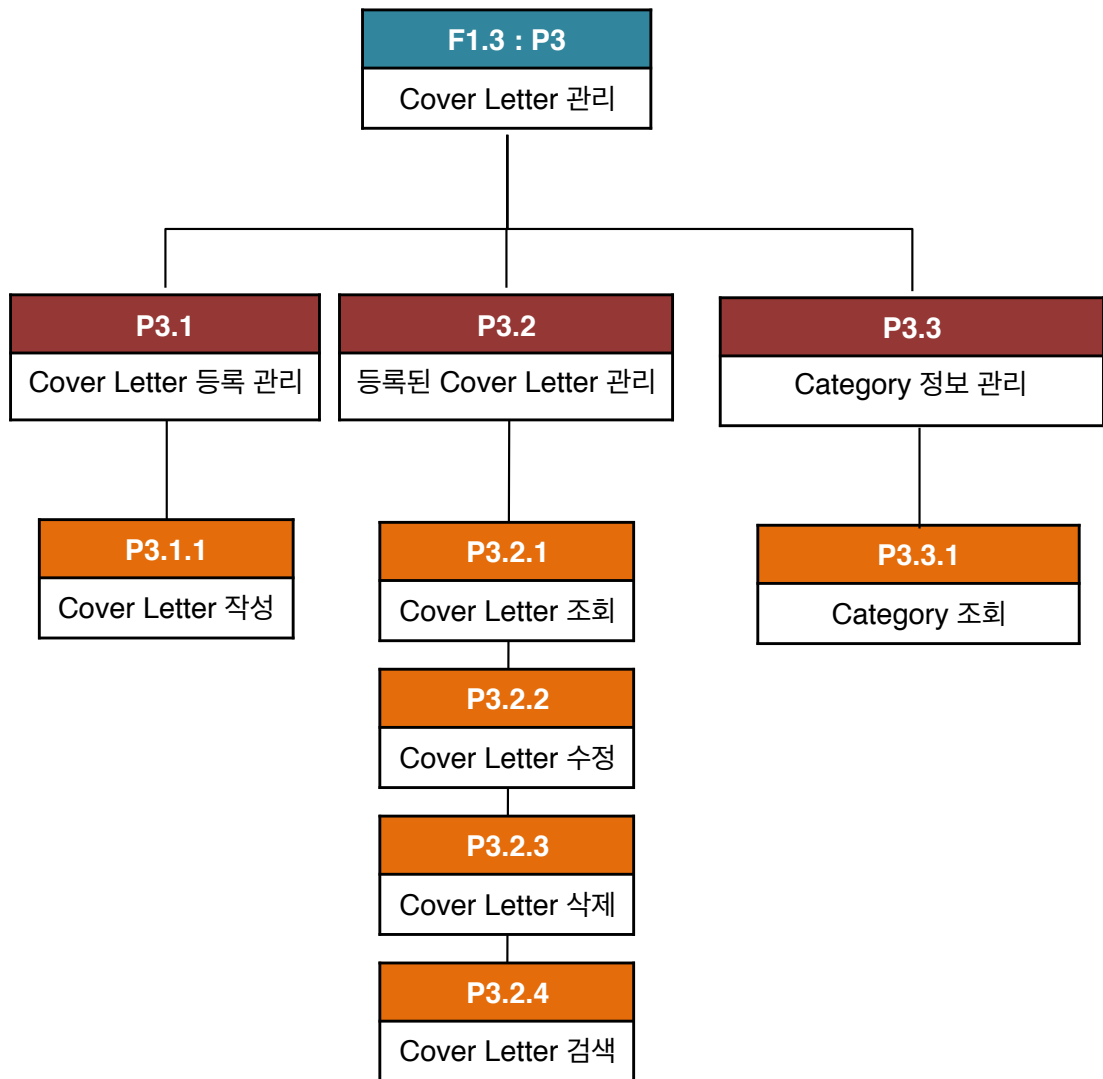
F1.3 : P3
Cover Letter 관리

P3.1
Cover Letter 등록 관리

P3.1.1
Cover Letter 작성

P3.2
등록된 Cover Letter 관리

P3.2.1
Cover Letter 조회

P3.2.2
Cover Letter 수정

P3.2.3
Cover Letter 삭제

P3.2.4
Cover Letter 검색

P3.3
Category 정보 관리

P3.3.1
Category 조회